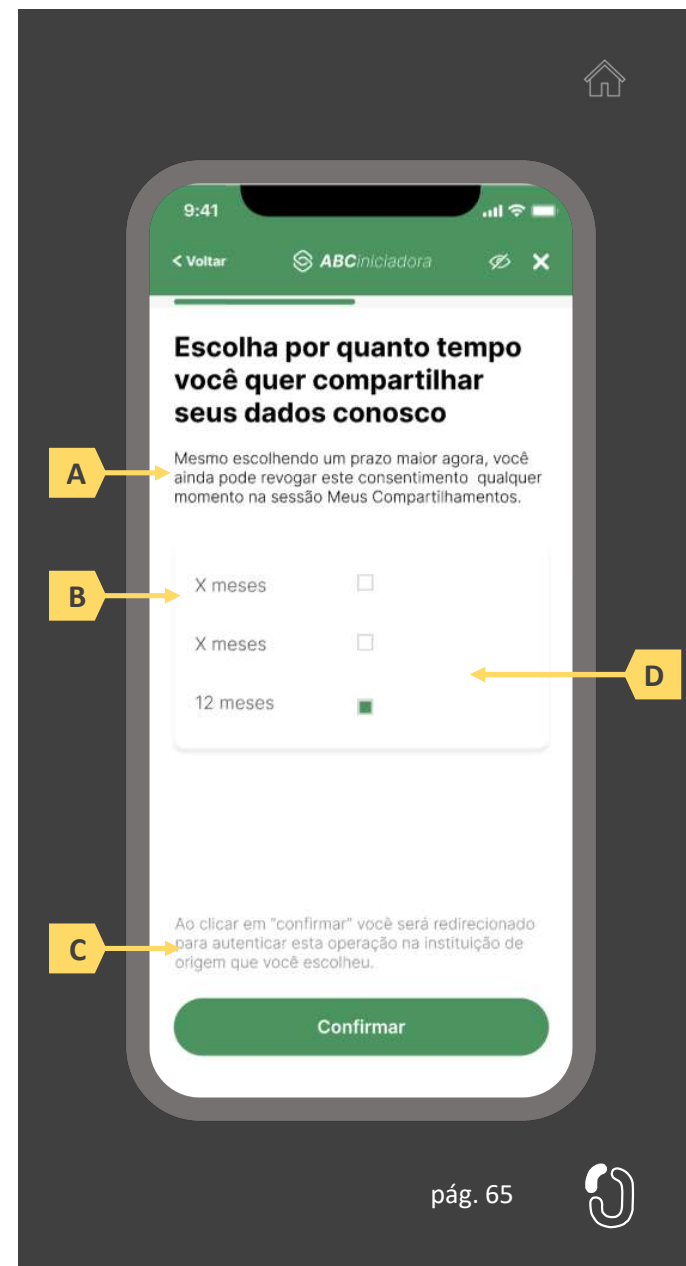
9:41

< Voltar ABCiniciadora

Escolha por quanto tempo você quer compartilhar seus dados conosco

A

Mesmo escolhendo um prazo maior agora, você ainda pode revogar este consentimento qualquer momento na sessão Meus Compartilhamentos.

B

X meses

X meses

12 meses

D

C

Ao clicar em "confirmar" você será redirecionado para autenticar esta operação na instituição de origem que você escolheu.

Confirmar

pág. 65